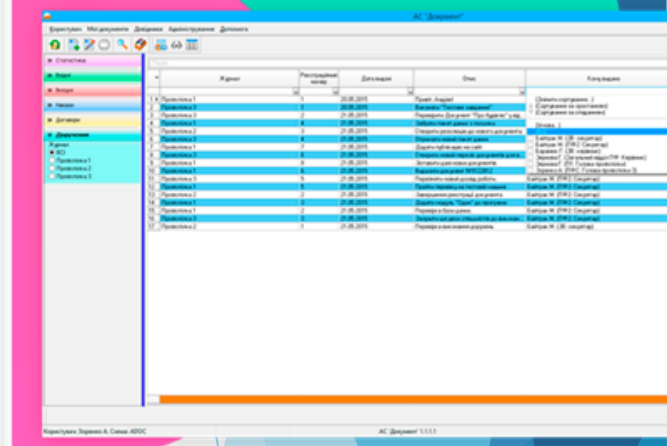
АС "Документ"

Користувач Мої документи Довідники Адміністрування Допомога

Статистика
Вхідні
Вихідні
Накази
Договори
Доручення
Журнал
ВСІ
Проволоска 1
Проволоска 2
Проволоска 3

| | Журнал | Реєстраційний номер | Дата видачі | Опис | Контролюючі |
|---|---|---|---|---|---|
| 1 | Проволоска 1 | 1 | 20.05.2015 | Привіт, Андрій! | |
| 2 | Проволоска 1 | 1 | 20.05.2015 | Виконати "Тестове завдання" | |
| 3 | Проволоска 3 | 2 | 21.05.2015 | Переврати Документ "При будівлі" у вр | |
| 4 | Проволоска 3 | 3 | 21.05.2015 | Забрати пакет даних з пошти | |
| 5 | Проволоска 2 | 3 | 21.05.2015 | Створити резолюцію до нового документу | |
| 6 | Проволоска 2 | 4 | 21.05.2015 | Отримати новий пакет даних | |
| 7 | Проволоска 1 | 7 | 21.05.2015 | Додати публікацію на сайт | |
| 8 | Проволоска 3 | 8 | 21.05.2015 | Створити новий переклад документа | |
| 9 | Проволоска 1 | 9 | 21.05.2015 | Зв'язати документи до реєстру | |
| 10 | Проволоска 1 | 6 | 21.05.2015 | Видалити документ №10/2012 | |
| 11 | Проволоска 3 | 5 | 21.05.2015 | Переміщати нового розряд роботи | Байтрах М. (ЗВ. секретар) |
| 12 | Проволоска 1 | 5 | 21.05.2015 | Пройти перевірку на тестовий машині | Байтрах М. (ПРК2 Секретар) |
| 13 | Проволоска 2 | 1 | 21.05.2015 | Завершення реєстрації документа | Байтрах М. (ЗВ. секретар) |
| 14 | Проволоска 1 | 2 | 21.05.2015 | Додати людину "Один" до програми | Байтрах М. (ПРК2 Секретар) |
| 15 | Проволоска 2 | 2 | 21.05.2015 | Перевірити в базі даних | Байтрах М. (ЗВ. секретар) |
| 16 | Проволоска 3 | 3 | 21.05.2015 | Заповнити дані про спеціалістів до виконання | Байтрах М. (ПРК2 Секретар) |
| 17 | Проволоска 2 | 1 | 21.05.2015 | Перевірка на виконання доручень | Байтрах М. (ЗВ. секретар) |

Сортувати сортування...
(Сортування за зростанням)
(Сортування за спаданням)
Фільтр...
Байтрах М. (ЗВ. секретар)
Байтрах М. (ПРК2 Секретар)
Бараник Г. (ЗВ. керівник)
Зирянко Г. (Загальний відділ ПФ. Керівник)
Зирянко Г. (ПЗ. Голова правління)
Зирянко А. (ПФС Голова правління 3)

Користувач: Зирянко А. Сесія: ADOC
АС "Документ" 1.1.1.1